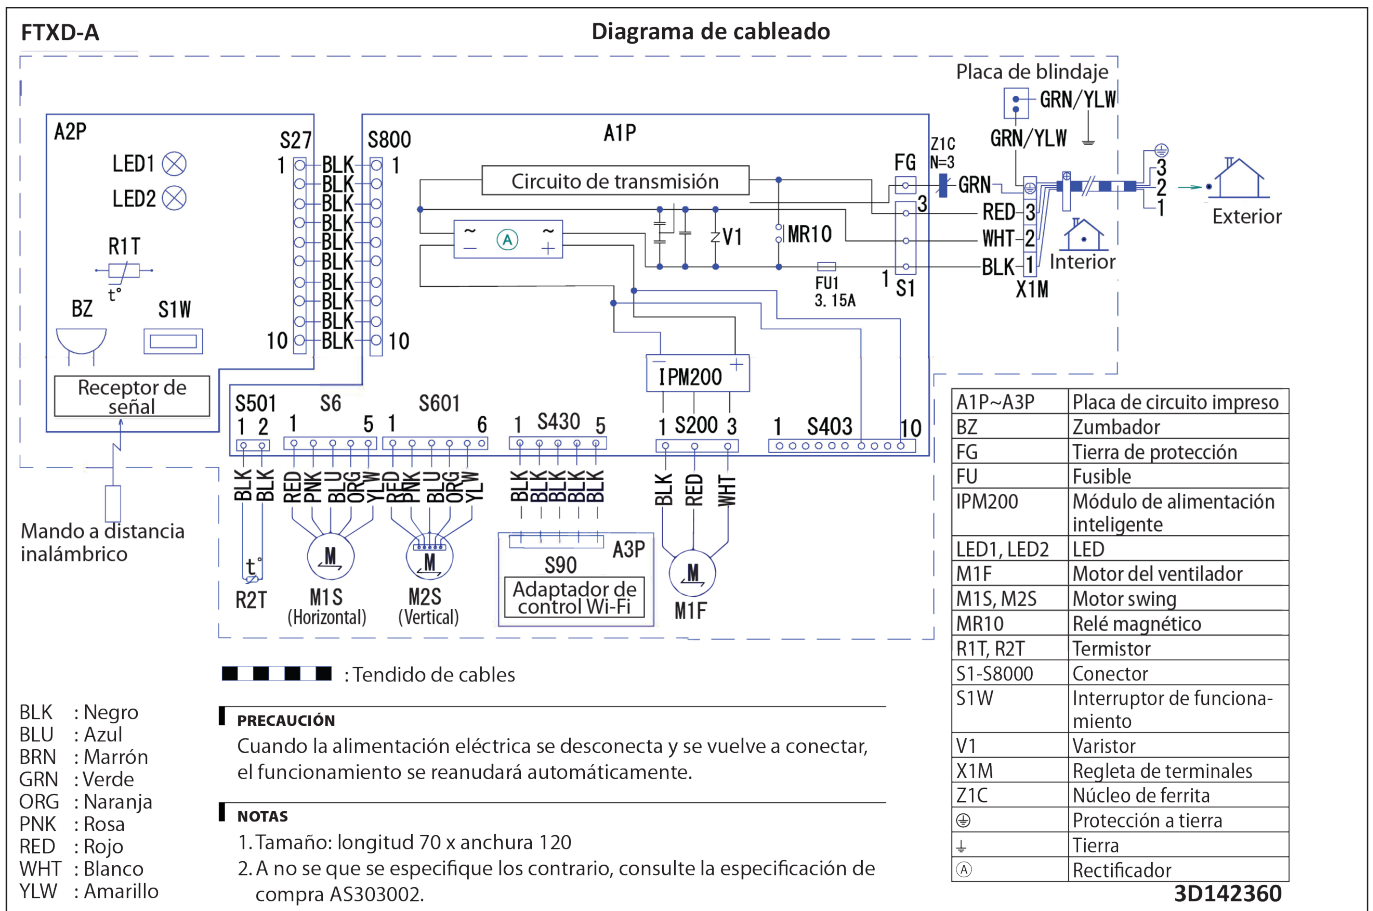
FTXD-A

Diagrama de cableado

Placa de blindaje
GRN/YLW
GRN/YLW

A2P
LED1
LED2
R1T
t°
BZ
S1W
Receptor de señal

S27
1
10
BLK
BLK
BLK
BLK
BLK
BLK
BLK
BLK
BLK
BLK

S800
1
10

A1P
Circuito de transmisión
A
V1
MR10
FU1
3. 15A
FG
Z1C
N=3
GRN
3
1
S1
RED 3
WHT 2
BLK 1
X1M
Interior
3
2
1
Exterior

IPM200

S501
1 2
S6
1 5
S601
1 6
S430
1 5
S200
1 3
S403
1 10

BLK BLK
RED PNK BLU ORG YLW
RED PNK BLU ORG YLW
BLK BLK BLK BLK BLK
BLK RED WHT

t°
R2T
M
M1S
(Horizontal)
M
M2S
(Vertical)
S90
A3P
Adaptador de control Wi-Fi
M
M1F

Mando a distancia inalámbrico

: Tendido de cables

| A1P~A3P | Placa de circuito impreso |
|---|---|
| BZ | Zumbador |
| FG | Tierra de protección |
| FU | Fusible |
| IPM200 | Módulo de alimentación inteligente |
| LED1, LED2 | LED |
| M1F | Motor del ventilador |
| M1S, M2S | Motor swing |
| MR10 | Relé magnético |
| R1T, R2T | Termistor |
| S1-S8000 | Conector |
| S1W | Interruptor de funcionamiento |
| V1 | Varistor |
| X1M | Regleta de terminales |
| Z1C | Núcleo de ferrita |
| ⏚ | Protección a tierra |
| ⏚ | Tierra |
| Ⓐ | Rectificador |

BLK : Negro
BLU : Azul
BRN : Marrón
GRN : Verde
ORG : Naranja
PNK : Rosa
RED : Rojo
WHT : Blanco
YLW : Amarillo

PRECAUCIÓN
Cuando la alimentación eléctrica se desconecta y se vuelve a conectar, el funcionamiento se reanudará automáticamente.

NOTAS
1. Tamaño: longitud 70 x anchura 120
2. A no se que se especifique los contrario, consulte la especificación de compra AS303002.

3D142360